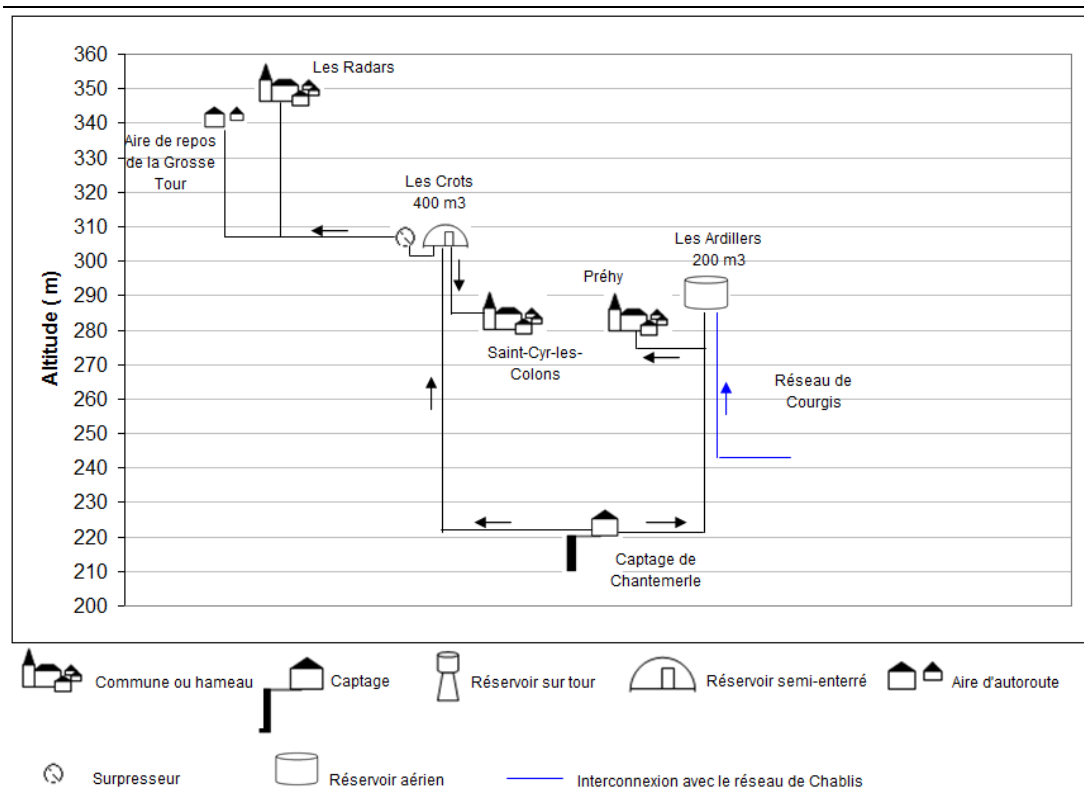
Altitude ( m )

360
350
340
330
320
310
300
290
280
270
260
250
240
230
220
210
200

Les Radars

Aire de repos de la Grosse Tour

Les Crots
400 m3

Les Ardillers
200 m3

Préhy

Saint-Cyr-les-Colons

Réseau de Courgis

Captage de Chantemerle

Commune ou hameau
Captage
Réservoir sur tour
Réservoir semi-enterré
Aire d'autoroute
Surpresseur
Réservoir aérien
Interconnexion avec le réseau de Chablis